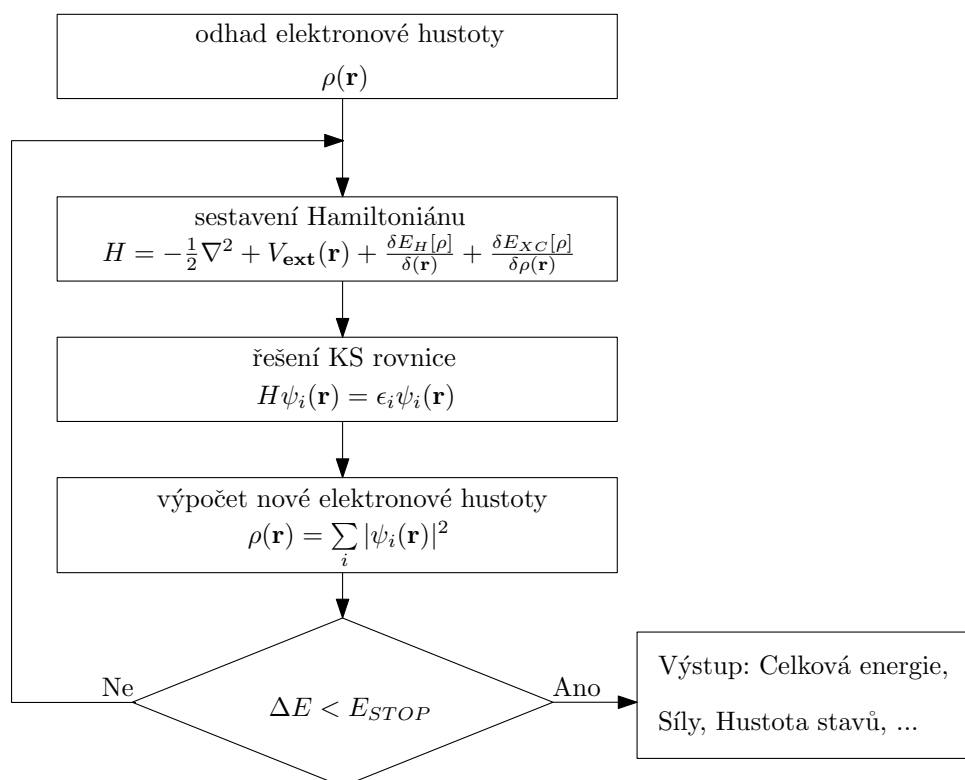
odhad elektronové hustoty

$\rho(\mathbf{r})$

sestavení Hamiltoniánu

$H = -\frac{1}{2}\nabla^2 + V_{\mathbf{ext}}(\mathbf{r}) + \frac{\delta E_H[\rho]}{\delta(\mathbf{r})} + \frac{\delta E_{XC}[\rho]}{\delta\rho(\mathbf{r})}$

řešení KS rovnice

$H\psi_i(\mathbf{r}) = \epsilon_i\psi_i(\mathbf{r})$

výpočet nové elektronové hustoty

$\rho(\mathbf{r}) = \sum_i |\psi_i(\mathbf{r})|^2$

Ne

$\Delta E < E_{STOP}$

Ano

Výstup: Celková energie,

Síly, Hustota stavů, ...